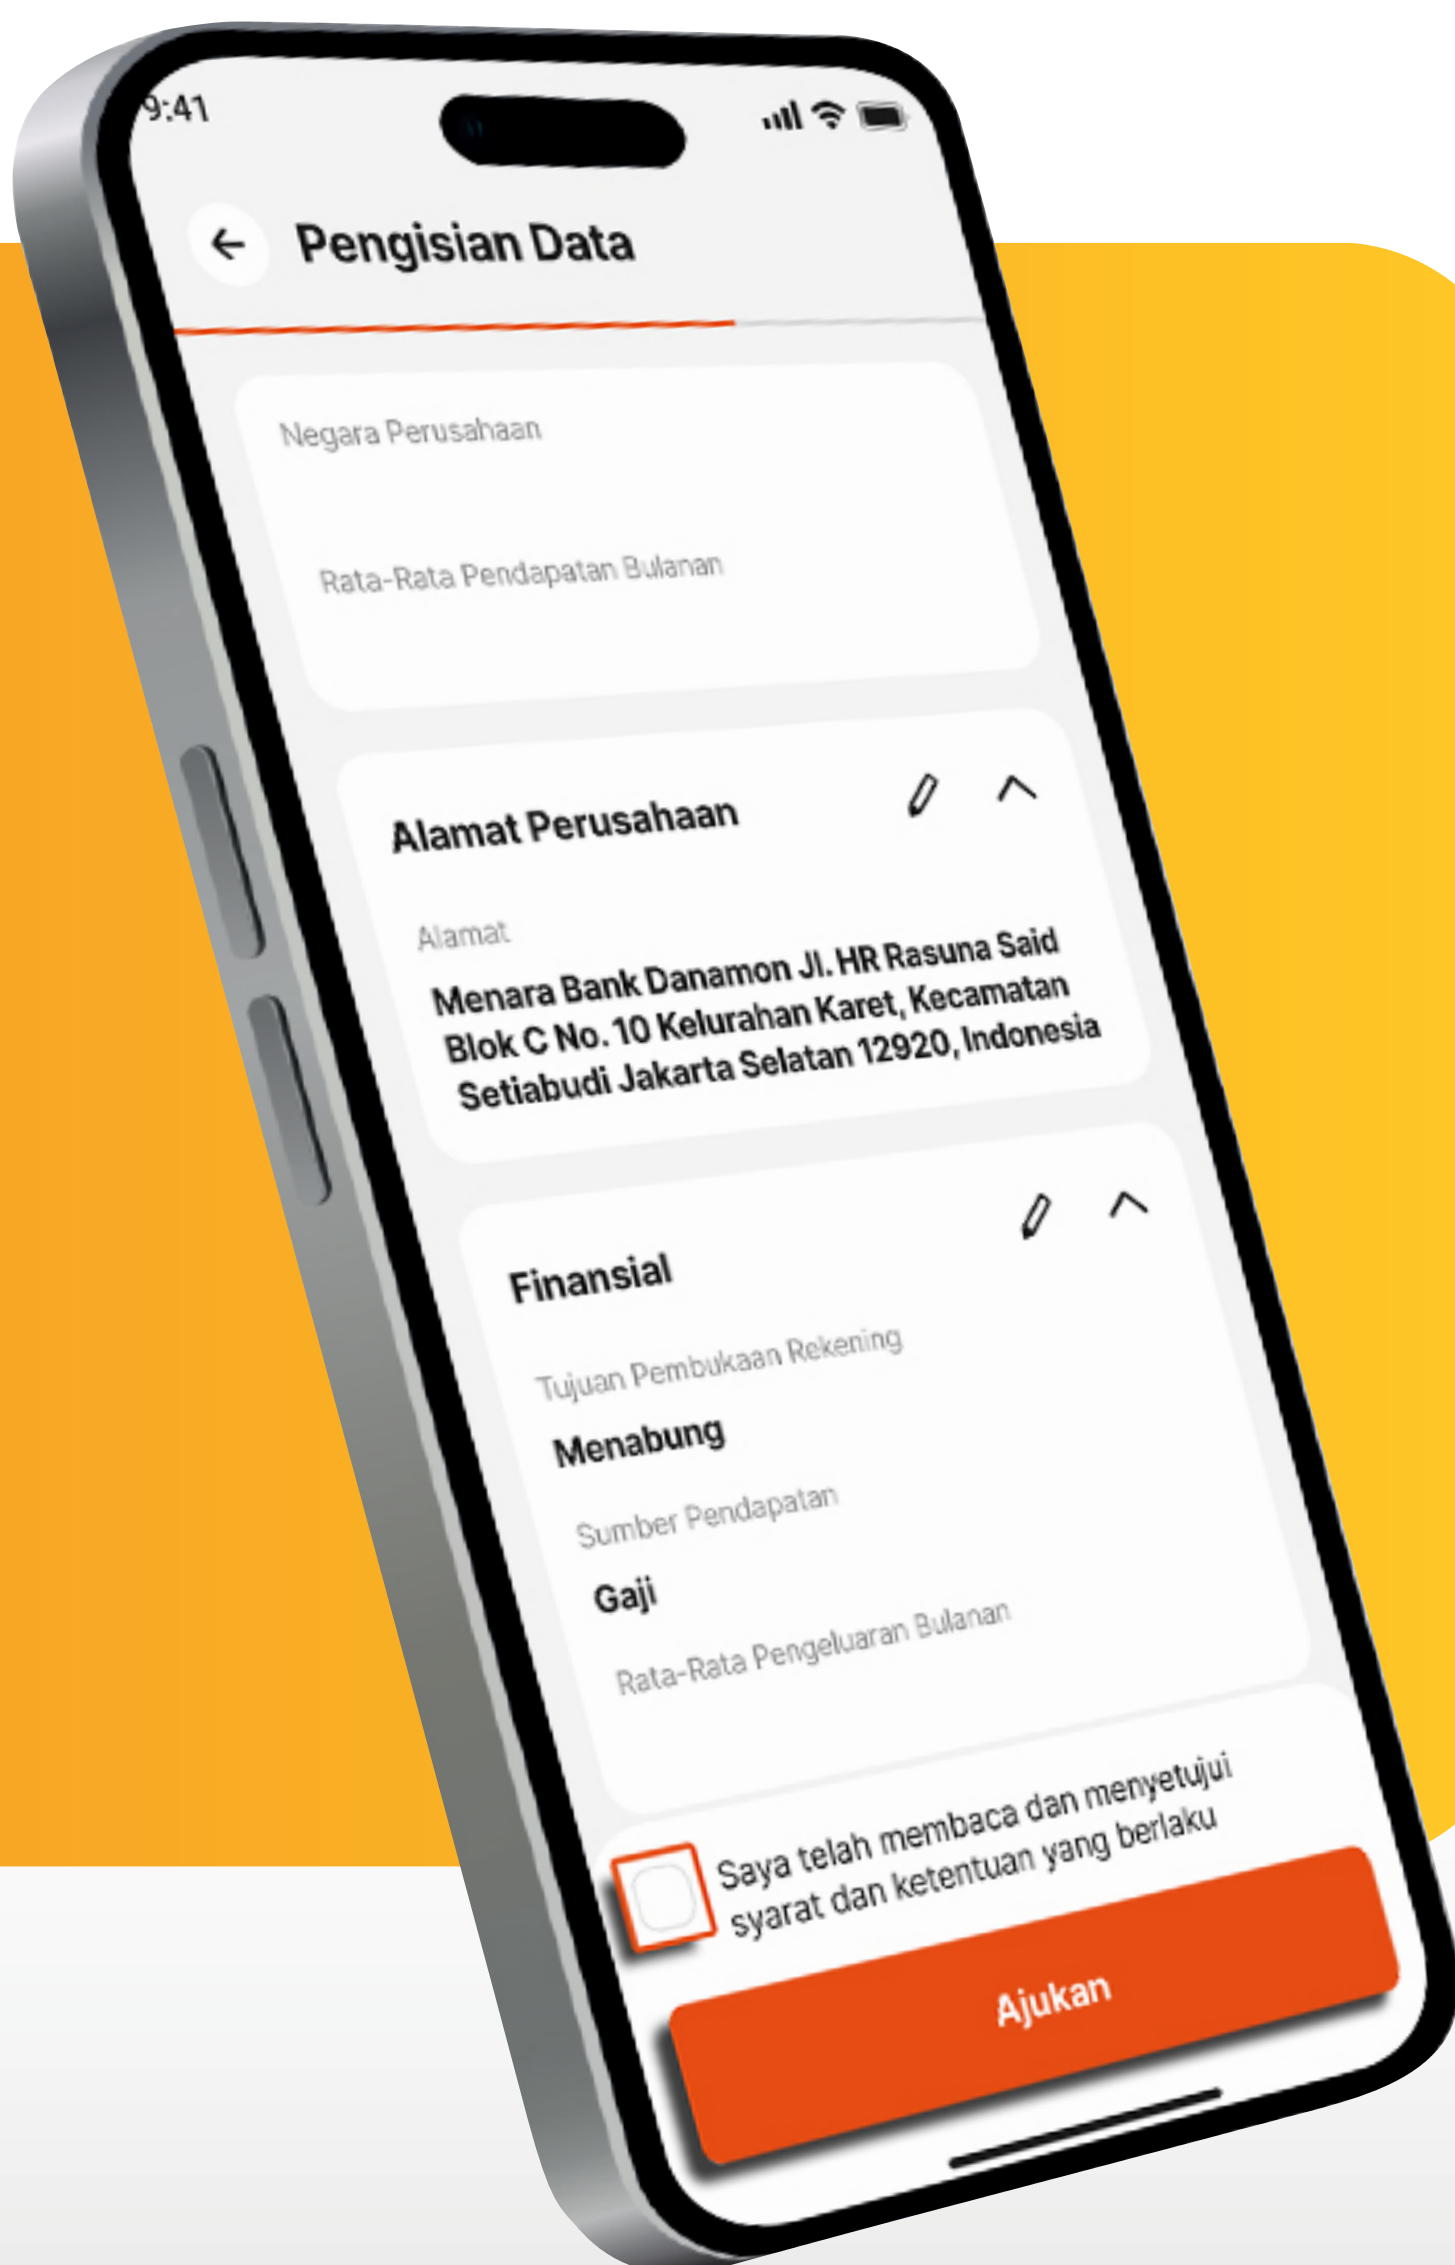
9:41

Pengisian Data

Negara Perusahaan

Rata-Rata Pendapatan Bulanan

Alamat Perusahaan

Alamat

Menara Bank Danamon Jl. HR Rasuna Said Blok C No. 10 Kelurahan Karet, Kecamatan Setiabudi Jakarta Selatan 12920, Indonesia

Finansial

Tujuan Pembukaan Rekening

Menabung

Sumber Pendapatan

Gaji

Rata-Rata Pengeluaran Bulanan

Saya telah membaca dan menyetujui syarat dan ketentuan yang berlaku

Ajukan